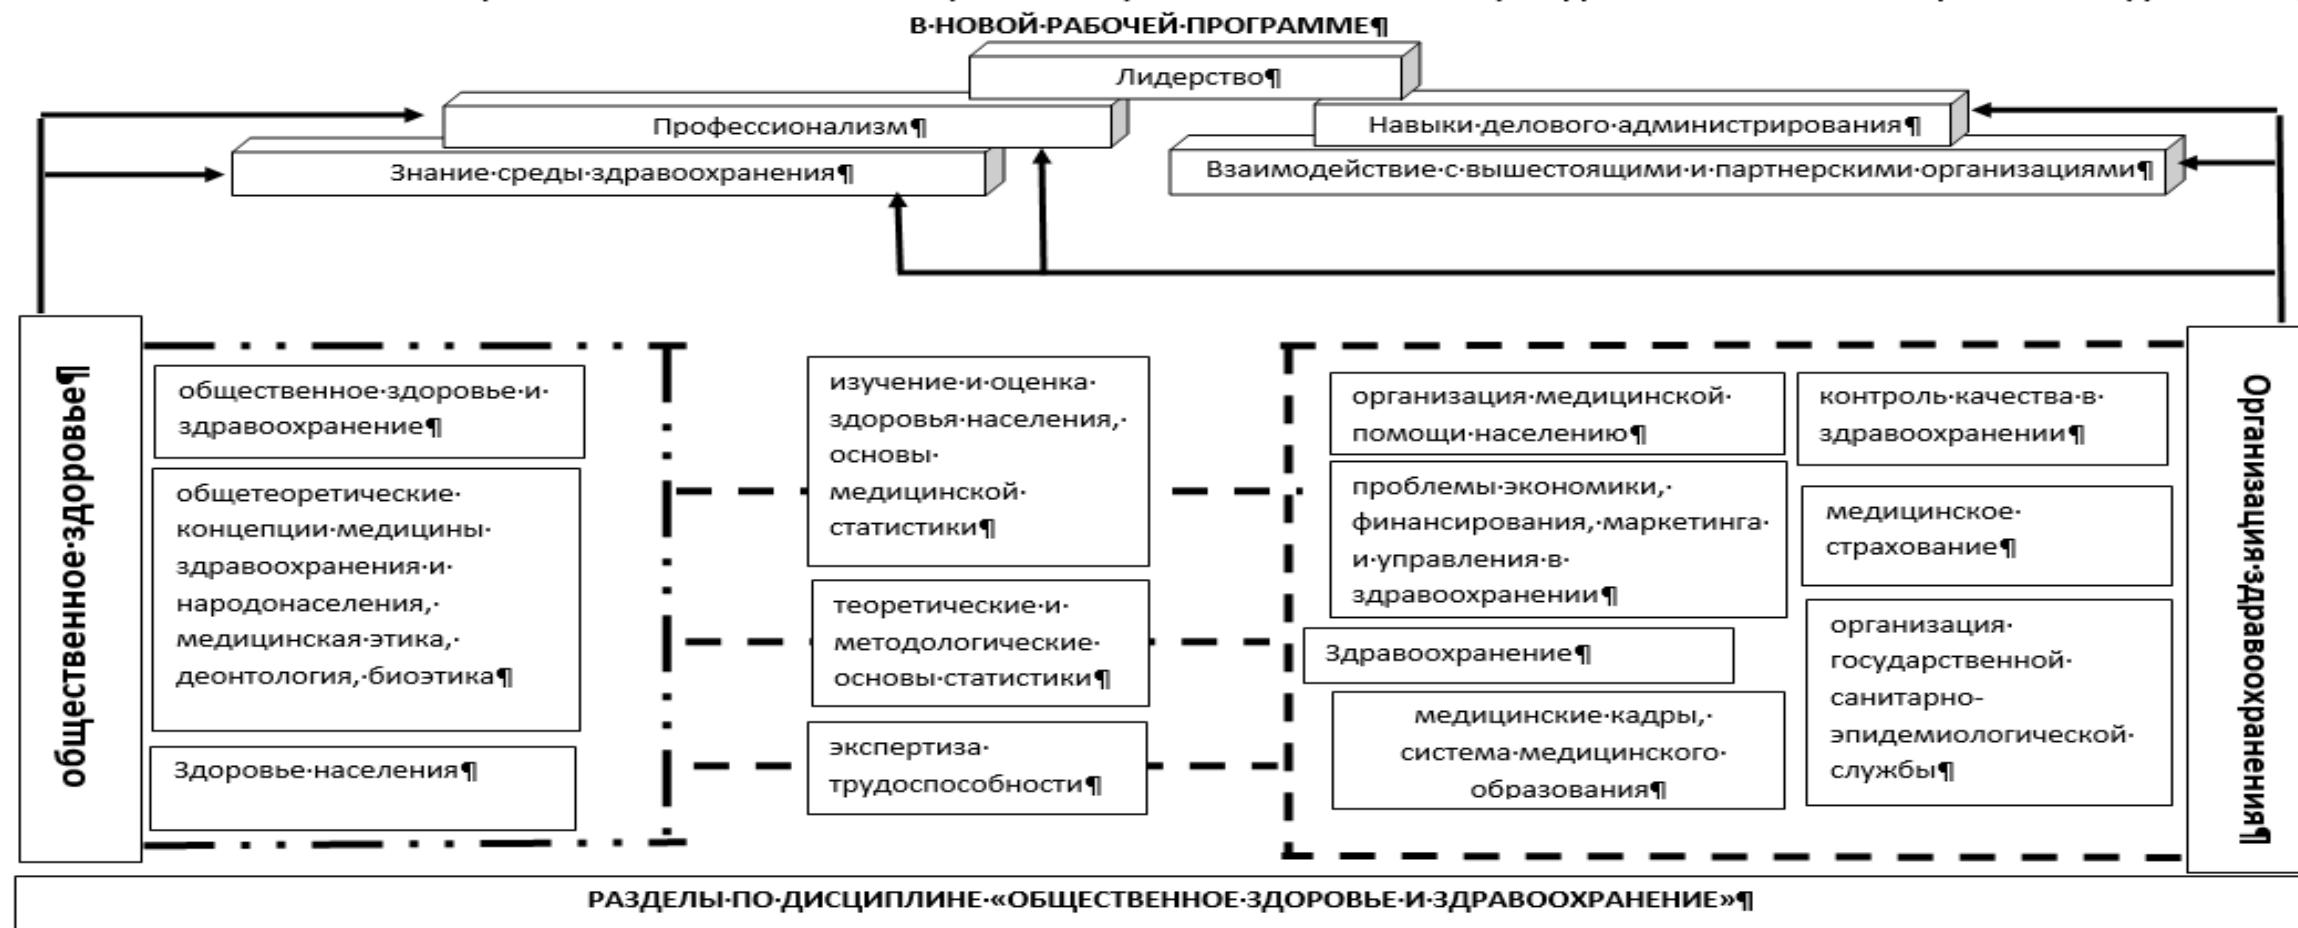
В·НОВОЙ·РАБОЧЕЙ·ПРОГРАММЕ¶

Лидерство¶

Профессионализм¶

Навыки·делового·администрирования¶

Знание·среды·здравоохранения¶

Взаимодействие·с·вышестоящими·и·партнерскими·организациями¶

общественное·здоровье¶

общественное·здоровье·и· здравоохранение¶

общетеоретические· концепции·медицины· здравоохранения·и· народонаселения,· медицинская·этика,· деонтология,·биоэтика¶

Здоровье·населения¶

изучение·и·оценка· здоровья·населения,· основы· медицинской· статистики¶

теоретические·и· методологические· основы·статистики¶

экспертиза· трудоспособности¶

организация·медицинской· помощи·населению¶

проблемы·экономики,· финансирования,·маркетинга· и·управления·в· здравоохранении¶

Здравоохранение¶

медицинские·кадры,· система·медицинского· образования¶

контроль·качества·в· здравоохранении¶

медицинское· страхование¶

организация· государственной· санитарно- эпидемиологической· службы¶

Организация·здравоохранения¶

РАЗДЕЛЫ·ПО·ДИСЦИПЛИНЕ·«ОБЩЕСТВЕННОЕ·ЗДОРОВЬЕ·И·ЗДРАВООХРАНЕНИЕ»¶